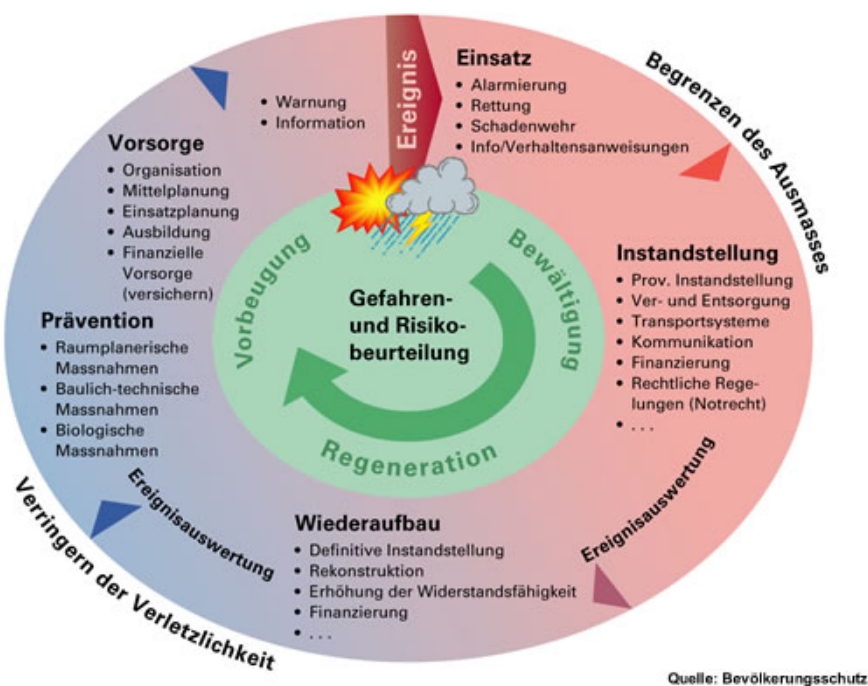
Ereignis

Einsatz
• Alarmierung
• Rettung
• Schadenwehr
• Info/Verhaltensanweisungen

Begrenzen des Ausmasses

• Warnung
• Information

Vorsorge
• Organisation
• Mittelplanung
• Einsatzplanung
• Ausbildung
• Finanzielle Vorsorge (versichern)

Prävention
• Raumplanerische Massnahmen
• Baulich-technische Massnahmen
• Biologische Massnahmen

Vorbeugung

Bewältigung

Gefahren- und Risikobeurteilung

Regeneration

Instandstellung
• Prov. Instandstellung
• Ver- und Entsorgung
• Transportsysteme
• Kommunikation
• Finanzierung
• Rechtliche Regelungen (Notrecht)
• . . .

Ereignisauswertung

Ereignisauswertung

Wiederaufbau
• Definitive Instandstellung
• Rekonstruktion
• Erhöhung der Widerstandsfähigkeit
• Finanzierung
• . . .

Verringern der Verletzlichkeit

Quelle: Bevölkerungsschutz